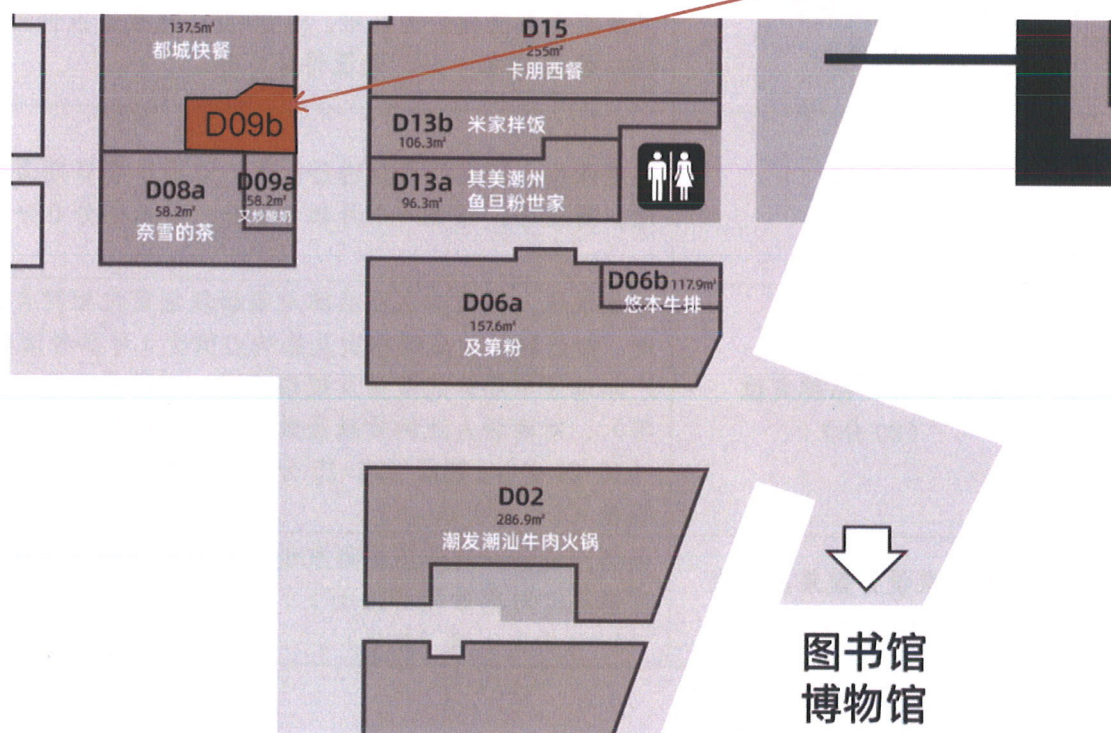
137.5m²
都城快餐

D09b

D08a
58.2m²
奈雪的茶

D09a
58.2m²
又炒酸奶

D15
255m²
卡朋西餐

D13b 米家拌饭
106.3m²

D13a 其美潮州
96.3m² 鱼旦粉世家

D06b 117.9m²
悠本牛排

D06a
157.6m²
及第粉

D02
286.9m²
潮发潮汕牛肉火锅

图书馆
博物馆